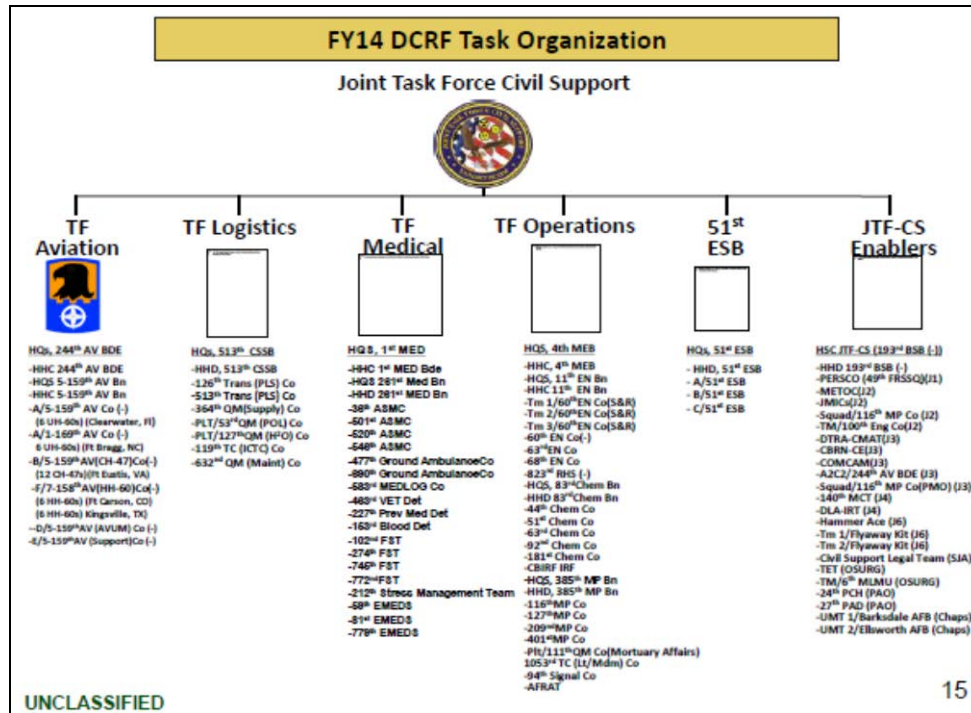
FY14 DCRF Task Organization

Joint Task Force Civil Support

TF Aviation

HQs, 244$^{th}$ AV BDE

-HHC 244$^{th}$ AV BDE
-HQS 5-159$^{th}$ AV Bn
-HHC 5-159$^{th}$ AV Bn
-A/5-159$^{th}$ AV Co (-)
(6 UH-60s) (Clearwater, Fl)
-A/1-169$^{th}$ AV Co (-)
6 UH-60s) (Ft Bragg, NC)
-B/5-159$^{th}$ AV(CH-47)Co(-)
(12 CH-47s)(Ft Eustis, VA)
-F/7-158$^{th}$ AV(HH-60)Co(-)
(6 HH-60s) (Ft Carson, CO)
(6 HH-60s) Kingsville, TX)
--D/5-159$^{th}$ AV (AVUM) Co (-)
-E/5-159$^{th}$ AV (Support)Co (-)

TF Logistics

HQs, 513$^{th}$ CSSB

-HHD, 513$^{th}$ CSSB
-126$^{th}$ Trans (PLS) Co
-513$^{th}$ Trans (PLS) Co
-364$^{th}$ QM(Supply) Co
-PLT/53$^{rd}$ QM (POL) Co
-PLT/127$^{th}$ QM (H$^2$O) Co
-119$^{th}$ TC (ICTC) Co
-632$^{nd}$ QM (Maint) Co

TF Medical

HQS, 1$^{st}$ MED

-HHC 1$^{st}$ MED Bde
-HQS 261$^{st}$ Med Bn
-HHD 261$^{st}$ MED Bn
-38$^{th}$ ASMC
-501$^{st}$ ASMC
-520$^{th}$ ASMC
-546$^{th}$ ASMC
-477$^{th}$ Ground AmbulanceCo
-690$^{th}$ Ground AmbulanceCo
-583$^{rd}$ MEDLOG Co
-463$^{rd}$ VET Det
-227$^{th}$ Prev Med Det
-153$^{rd}$ Blood Det
-102$^{nd}$ FST
-274$^{th}$ FST
-746$^{th}$ FST
-772$^{nd}$ FST
-212$^{th}$ Stress Management Team
-59$^{th}$ EMEDS
-81$^{st}$ EMEDS
-779$^{th}$ EMEDS

TF Operations

HQS, 4th MEB

-HHC, 4$^{th}$ MEB
-HQS, 11$^{th}$ EN Bn
-HHC 11$^{th}$ EN Bn
-Tm 1/60$^{th}$ EN Co(S&R)
-Tm 2/60$^{th}$ EN Co(S&R)
-Tm 3/60$^{th}$ EN Co(S&R)
-60$^{th}$ EN Co(-)
-63$^{rd}$ EN Co
-68$^{th}$ EN Co
-823$^{rd}$ RHS (-)
-HQS, 83$^{rd}$ Chem Bn
-HHD 83$^{rd}$ Chem Bn
-44$^{th}$ Chem Co
-51$^{st}$ Chem Co
-63$^{rd}$ Chem Co
-92$^{nd}$ Chem Co
-181$^{st}$ Chem Co
-CBIRF IRF
-HQS, 385$^{th}$ MP Bn
-HHD, 385$^{th}$ MP Bn
-116$^{th}$ MP Co
-127$^{th}$ MP Co
-209$^{th}$ MP Co
-401$^{st}$ MP Co
-Plt/111$^{th}$ QM Co(Mortuary Affairs)
1053$^{rd}$ TC (Lt/Mdm) Co
-94$^{th}$ Signal Co
-AFRAT

51$^{st}$ ESB

HQs, 51$^{st}$ ESB

- HHD, 51$^{st}$ ESB
- A/51$^{st}$ ESB
- B/51$^{st}$ ESB
- C/51$^{st}$ ESB

JTF-CS Enablers

HSC JTF-CS (193$^{rd}$ BSB (-))

-HHD 193$^{rd}$ BSB (-)
-PERSCO (49$^{th}$ FRSSQ)(J1)
-METOC(J2)
-JMICs(J2)
-Squad/116$^{th}$ MP Co (J2)
-TM/100$^{th}$ Eng Co(J2)
-DTRA-CMAT(J3)
-CBRN-CE(J3)
-COMCAM(J3)
-A2C2/244$^{th}$ AV BDE (J3)
-Squad/116$^{th}$ MP Co(PMO) (J3)
-140$^{th}$ MCT (J4)
-DLA-IRT (J4)
-Hammer Ace (J6)
-Tm 1/Flyaway Kit (J6)
-Tm 2/Flyaway Kit (J6)
-Civil Support Legal Team (SJA)
-TET (OSURG)
-TM/6$^{th}$ MLMU (OSURG)
-24$^{th}$ PCH (PAO)
-27$^{th}$ PAD (PAO)
-UMT 1/Barksdale AFB (Chaps)
-UMT 2/Ellsworth AFB (Chaps)

UNCLASSIFIED

15